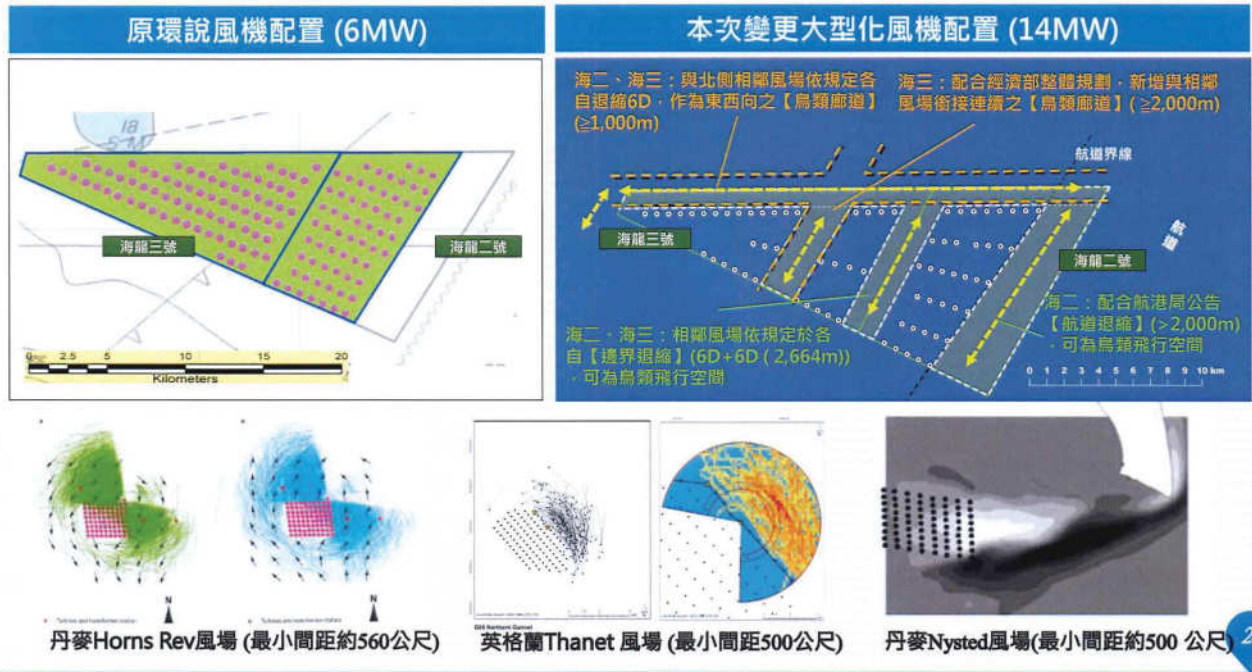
原環說風機配置 (6MW)

本次變更大型化風機配置 (14MW)

海龍三號

海龍二號

0 2.5 5 10 15 20
Kilometers

海二、海三：與北側相鄰風場依規定各自退縮6D，作為東西向之【鳥類廊道】(≧1,000m)

海三：配合經濟部整體規劃，新增與相鄰風場銜接連續之【鳥類廊道】(≧2,000m)

航道界線

航道

海龍三號

海龍二號

海二：配合航港局公告【航道退縮】(>2,000m)，可為鳥類飛行空間

海二、海三：相鄰風場依規定於各自【邊界退縮】(6D+6D (2,664m))，可為鳥類飛行空間

0 1 2 3 4 5 6 7 8 9 10 km

丹麥Horns Rev風場 (最小間距約560公尺)

英格蘭Thanet 風場 (最小間距500公尺)

丹麥Nysted風場(最小間距約500 公尺)

2